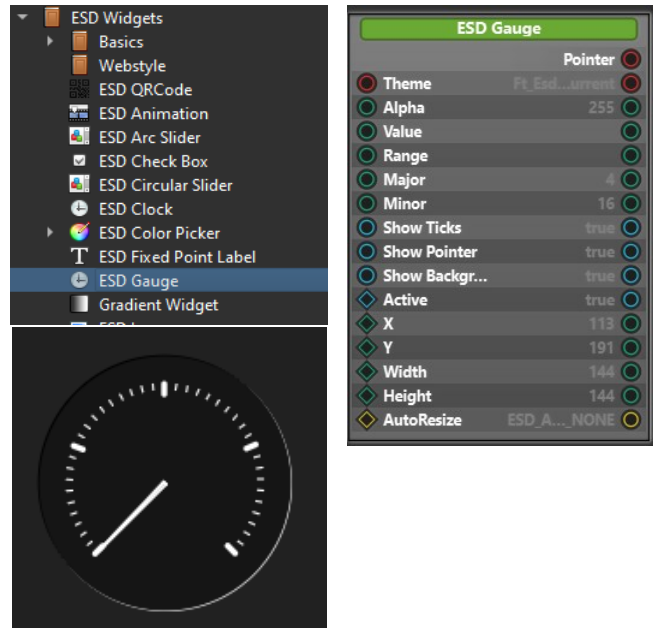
ESD Widgets
Basics
Webstyle
ESD QRCode
ESD Animation
ESD Arc Slider
ESD Check Box
ESD Circular Slider
ESD Clock
ESD Color Picker
ESD Fixed Point Label
ESD Gauge
Gradient Widget
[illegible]

ESD Gauge
Pointer
Theme Ft_Esd...urrent
Alpha 255
Value
Range
Major 4
Minor 16
Show Ticks true
Show Pointer true
Show Backgr... true
Active true
X 113
Y 191
Width 144
Height 144
AutoResize ESD_A..._NONE